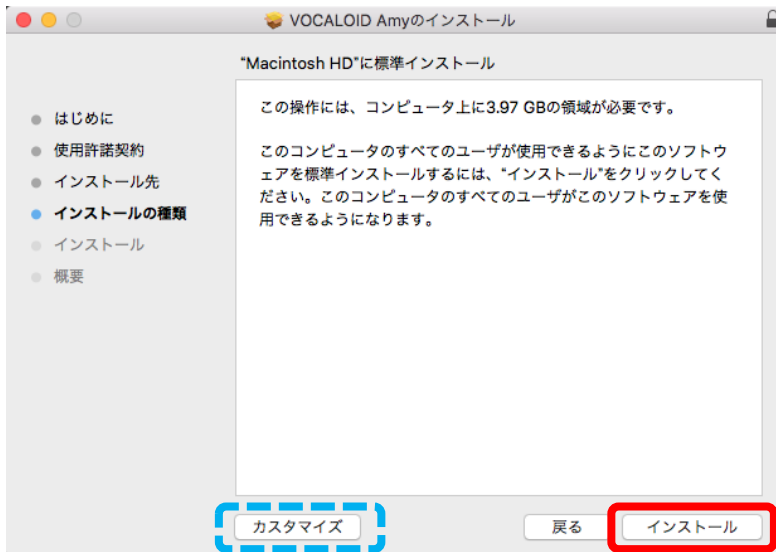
VOCALOID Amyのインストール

"Macintosh HD"に標準インストール

はじめに
使用許諾契約
インストール先
インストールの種類
インストール
概要

この操作には、コンピュータ上に3.97 GBの領域が必要です。

このコンピュータのすべてのユーザが使用できるようにこのソフトウェアを標準インストールするには、"インストール"をクリックしてください。このコンピュータのすべてのユーザがこのソフトウェアを使用できるようになります。

カスタマイズ
戻る
インストール